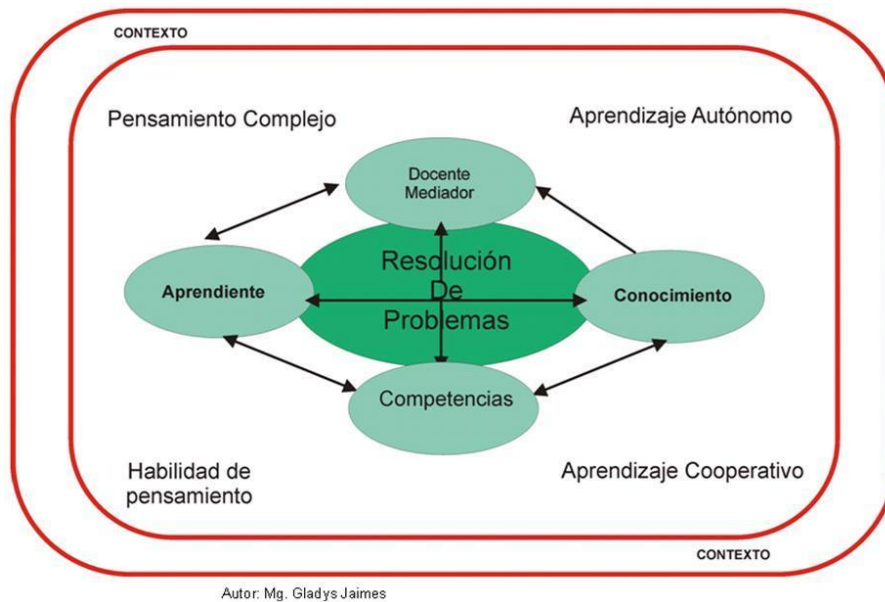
CONTEXTO

Pensamiento Complejo

Aprendizaje Autónomo

Docente Mediador

Resolución De Problemas

Aprendiente

Conocimiento

Competencias

Habilidad de pensamiento

Aprendizaje Cooperativo

CONTEXTO

Autor: Mg. Gladys Jaimes